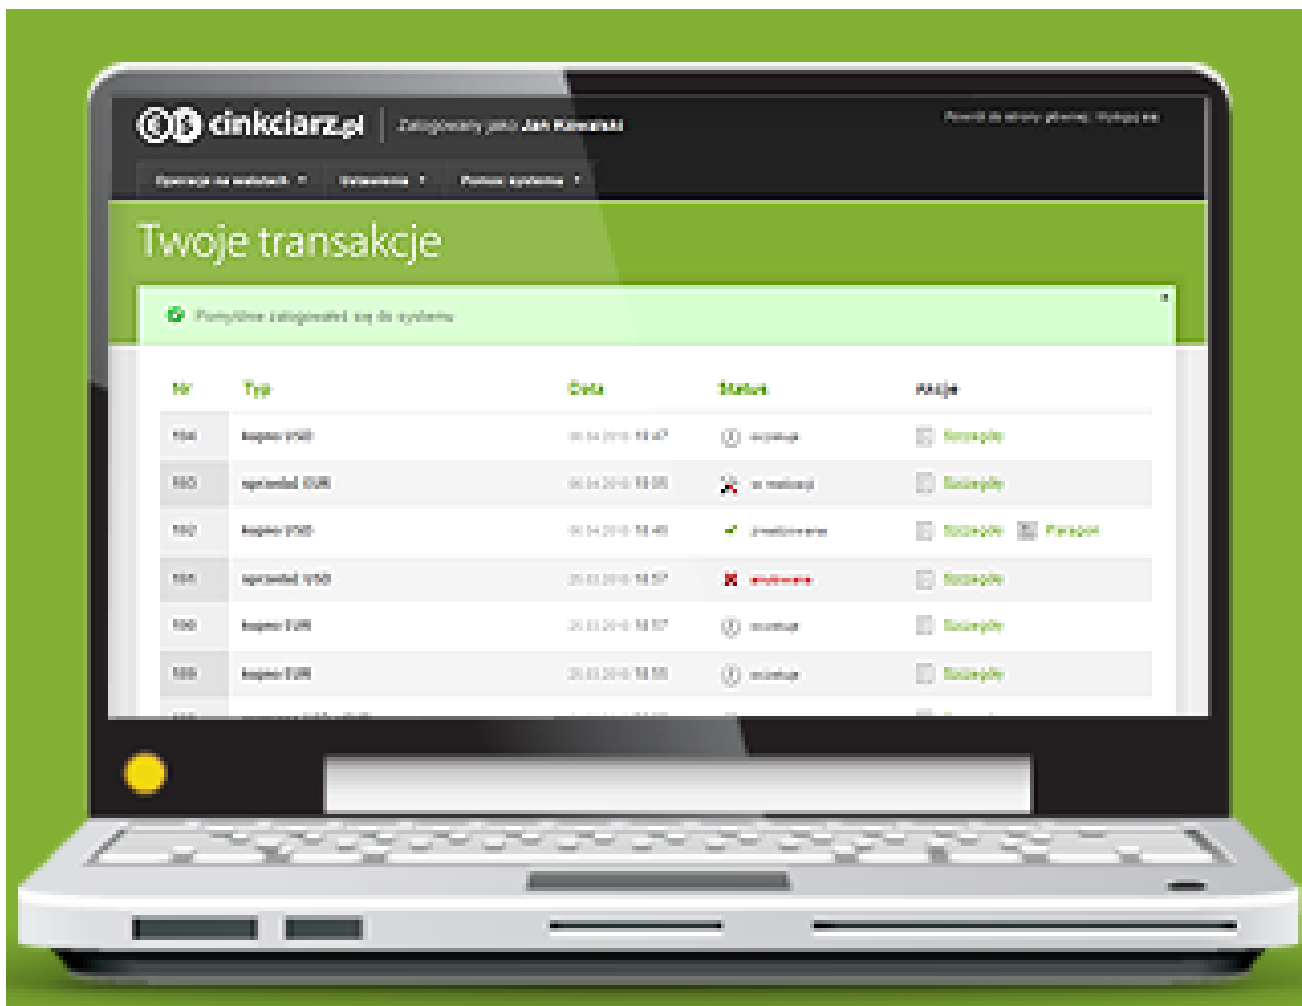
cinkciarz.pl | Zalogowany jako Jan Kowalski

Powrót do strony głównej | Wyloguj się

Operacje na walutach ▾ | Ustawienia ▾ | Pomoc systemu ▾

Twoje transakcje

Pomyślne zalogowanie się do systemu

| Nr | Typ | Data | Status | Akcje |
|---|---|---|---|---|
| 104 | kupno USD | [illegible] | oczekuje | Szczegóły |
| 103 | sprzedaż EUR | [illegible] | w realizacji | Szczegóły |
| 102 | kupno USD | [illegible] | zrealizowana | Szczegóły Paragon |
| 101 | sprzedaż USD | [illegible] | anulowana | Szczegóły |
| 100 | kupno EUR | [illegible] | oczekuje | Szczegóły |
| 100 | kupno EUR | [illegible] | oczekuje | Szczegóły |